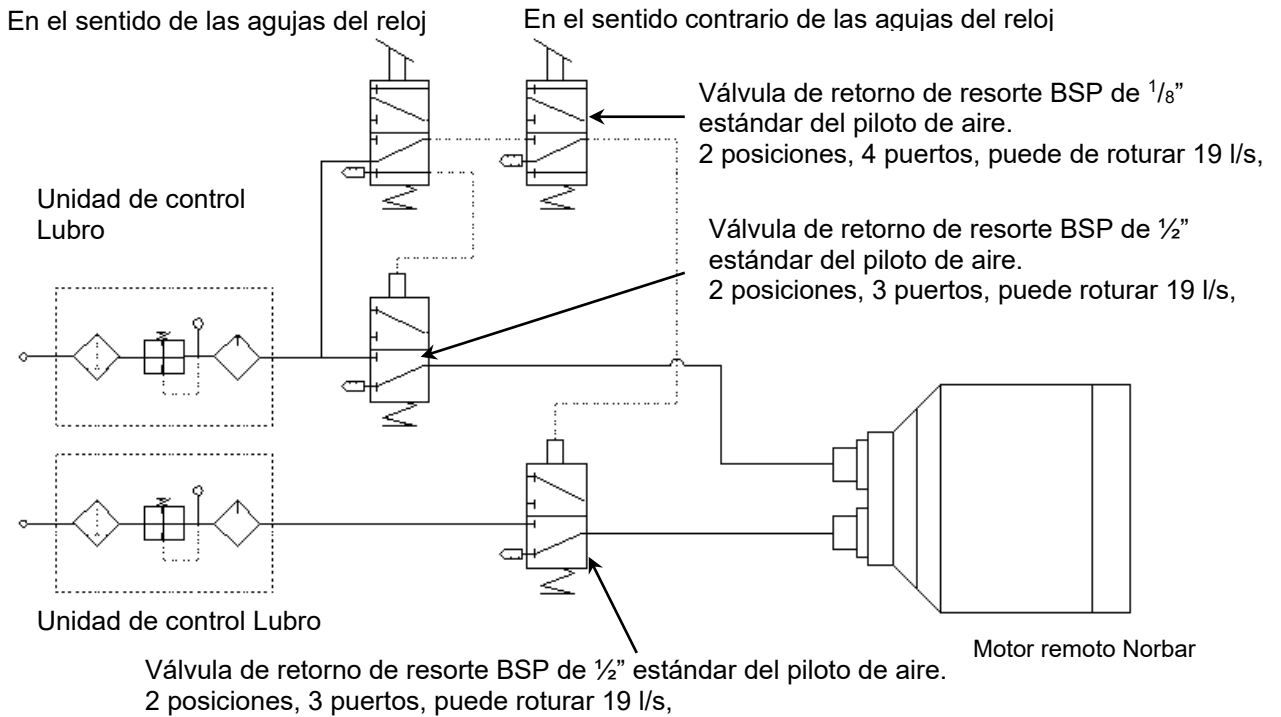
En el sentido de las agujas del reloj

En el sentido contrario de las agujas del reloj

Válvula de retorno de resorte BSP de $^1/_8$" estándar del piloto de aire.
2 posiciones, 4 puertos, puede de roturar 19 l/s,

Unidad de control Lubro

Válvula de retorno de resorte BSP de ½" estándar del piloto de aire.
2 posiciones, 3 puertos, puede roturar 19 l/s,

Unidad de control Lubro

Motor remoto Norbar

Válvula de retorno de resorte BSP de ½" estándar del piloto de aire.
2 posiciones, 3 puertos, puede roturar 19 l/s,